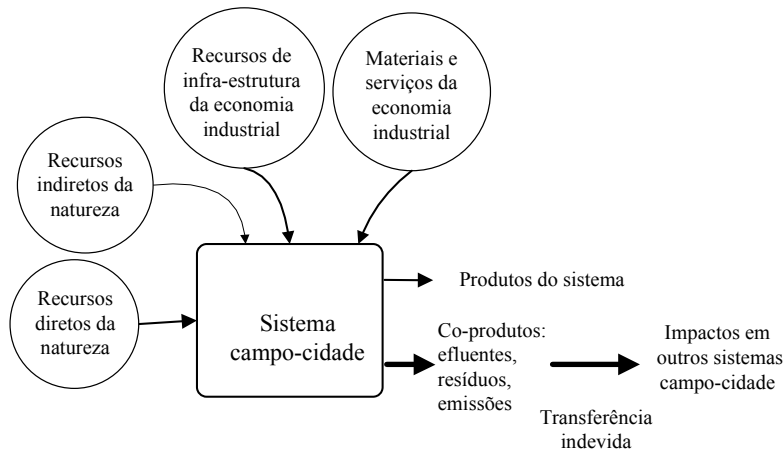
Recursos de infra-estrutura da economia industrial

Materiais e serviços da economia industrial

Recursos indiretos da natureza

Recursos diretos da natureza

Sistema campo-cidade

Produtos do sistema

Co-produtos: efluentes, resíduos, emissões

Transferência indevida

Impactos em outros sistemas campo-cidade